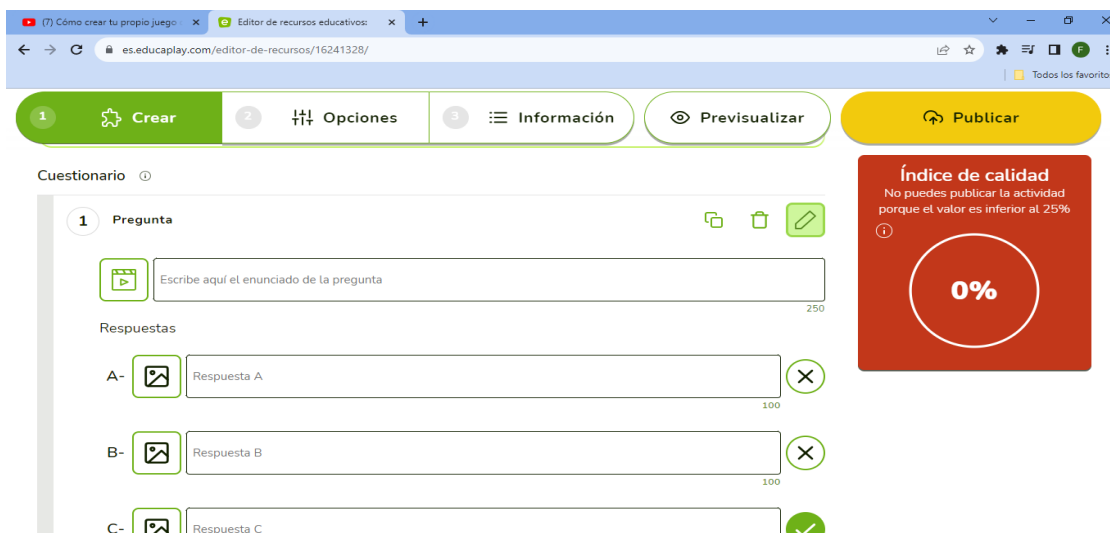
(7) Cómo crear tu propio juego
Editor de recursos educativos:
+
es.educaplay.com/editor-de-recursos/16241328/
F
Todos los favorito

1 Crear
2 Opciones
3 Información
Previsualizar
Publicar

Cuestionario ⓘ

Índice de calidad
No puedes publicar la actividad porque el valor es inferior al 25%
ⓘ
0%

1 Pregunta

Escribe aquí el enunciado de la pregunta
250

Respuestas

A- Respuesta A
100

B- Respuesta B
100

C- Respuesta C